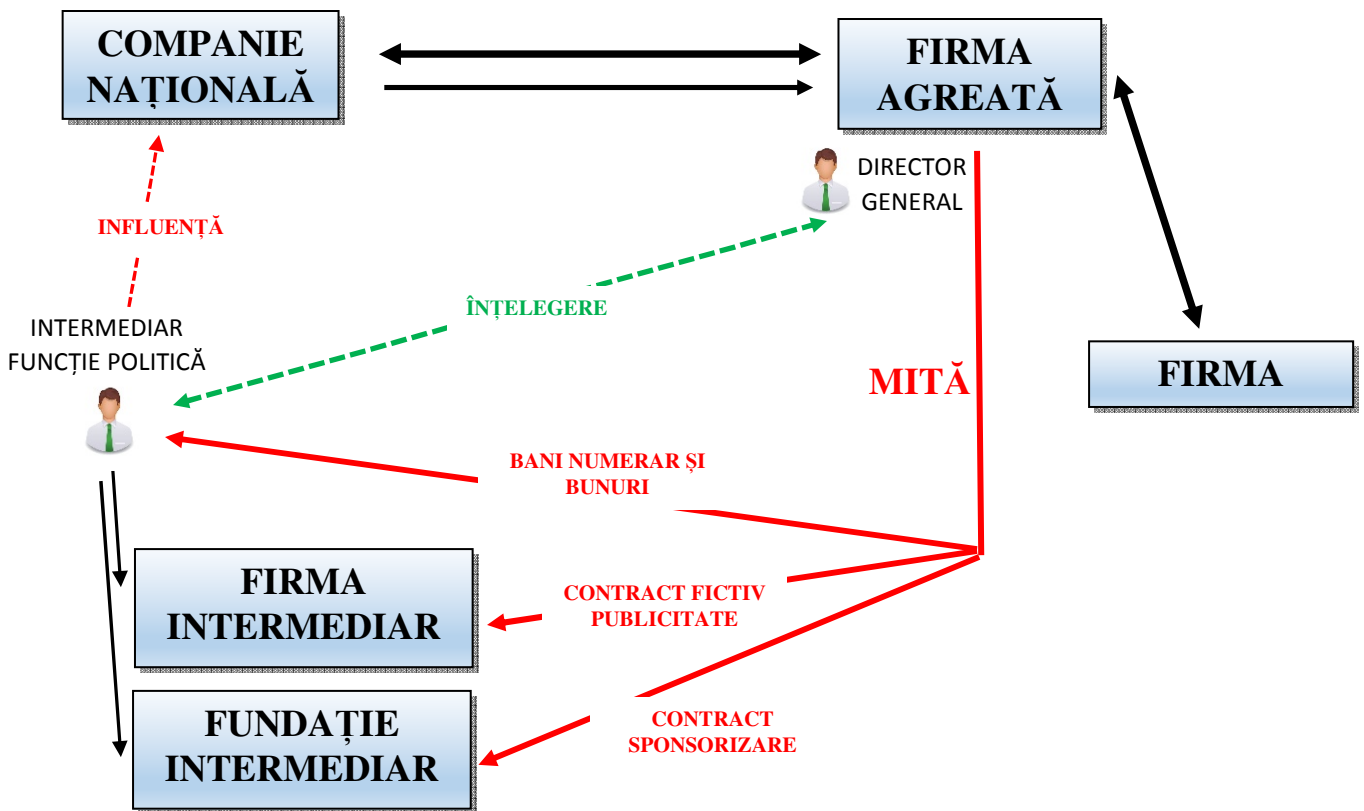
COMPANIE NAȚIONALĂ

FIRMA AGREATĂ

DIRECTOR GENERAL

INFLUENȚĂ

ÎNȚELEGERE

INTERMEDIAR FUNCȚIE POLITICĂ

MITĂ

FIRMA

BANI NUMERAR ȘI BUNURI

FIRMA INTERMEDIAR

CONTRACT FICTIV PUBLICITATE

FUNDAȚIE INTERMEDIAR

CONTRACT SPONSORIZARE